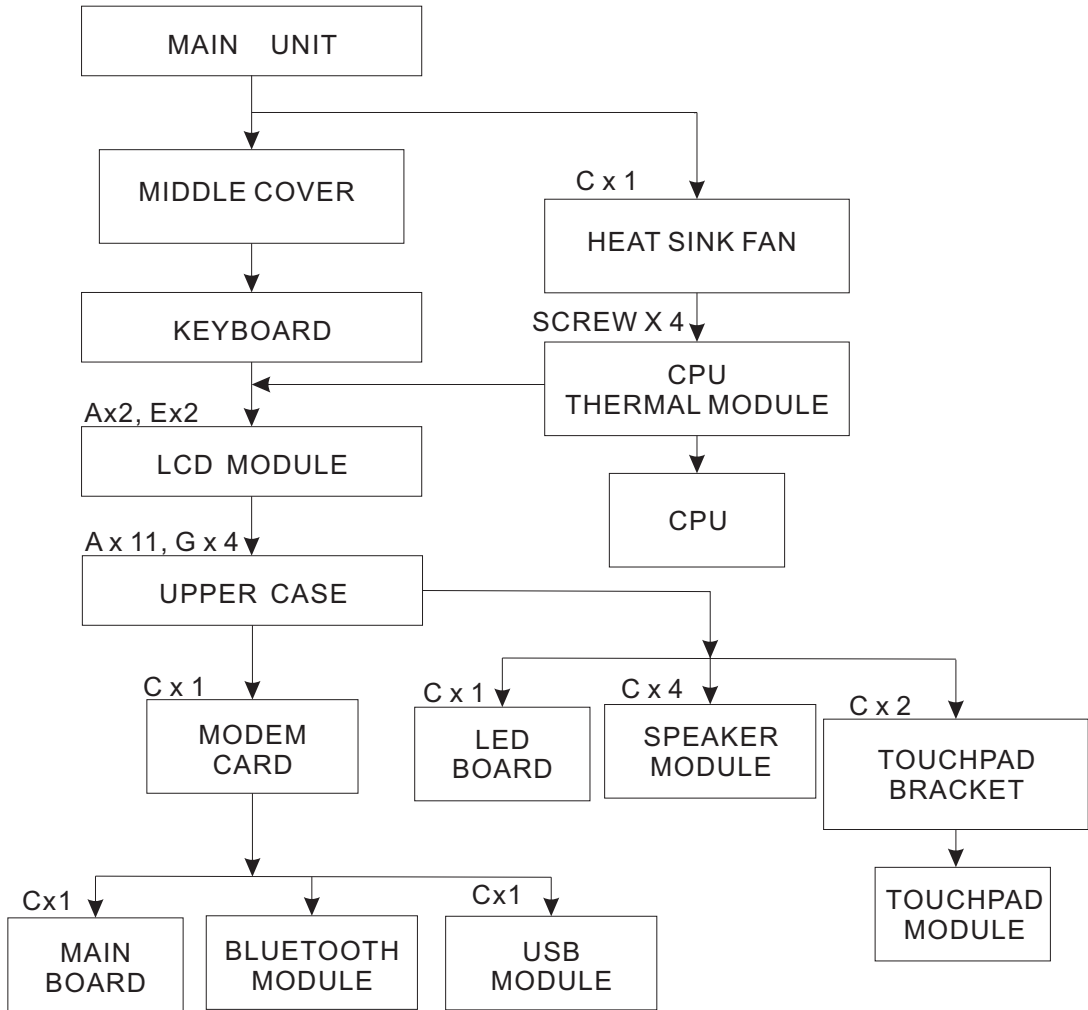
MAIN UNIT

MIDDLE COVER

C x 1

HEAT SINK FAN

KEYBOARD

SCREW X 4

CPU THERMAL MODULE

Ax2, Ex2

LCD MODULE

CPU

A x 11, G x 4

UPPER CASE

C x 1

MODEM CARD

C x 1

LED BOARD

C x 4

SPEAKER MODULE

C x 2

TOUCHPAD BRACKET

TOUCHPAD MODULE

Cx1

MAIN BOARD

BLUETOOTH MODULE

Cx1

USB MODULE